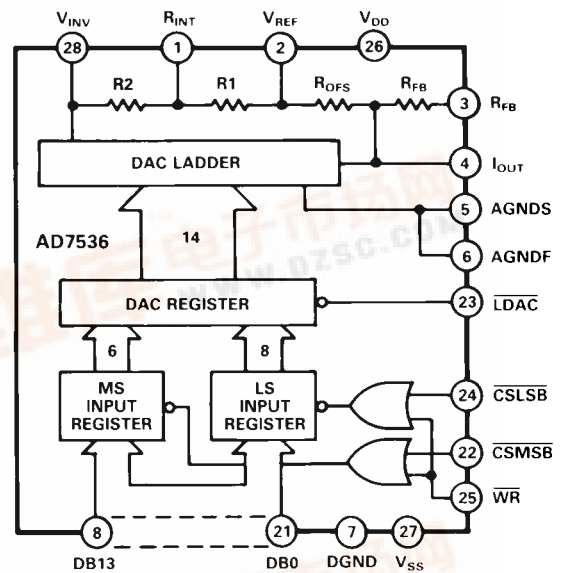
$V_{INV}$ 28
$R_{INT}$ 1
$V_{REF}$ 2
$V_{DD}$ 26
R2
R1
$R_{OFS}$
$R_{FB}$
3 $R_{FB}$
DAC LADDER
4 $I_{OUT}$
5 AGNDS
AD7536
14
www.dzsc.com
6 AGNDF
DAC REGISTER
23 $\overline{LDAC}$
6
8
MS INPUT REGISTER
LS INPUT REGISTER
24 $\overline{CSLSB}$
22 $\overline{CSMSB}$
25 $\overline{WR}$
8 DB13
21 DB0
7 DGND
27 $V_{SS}$